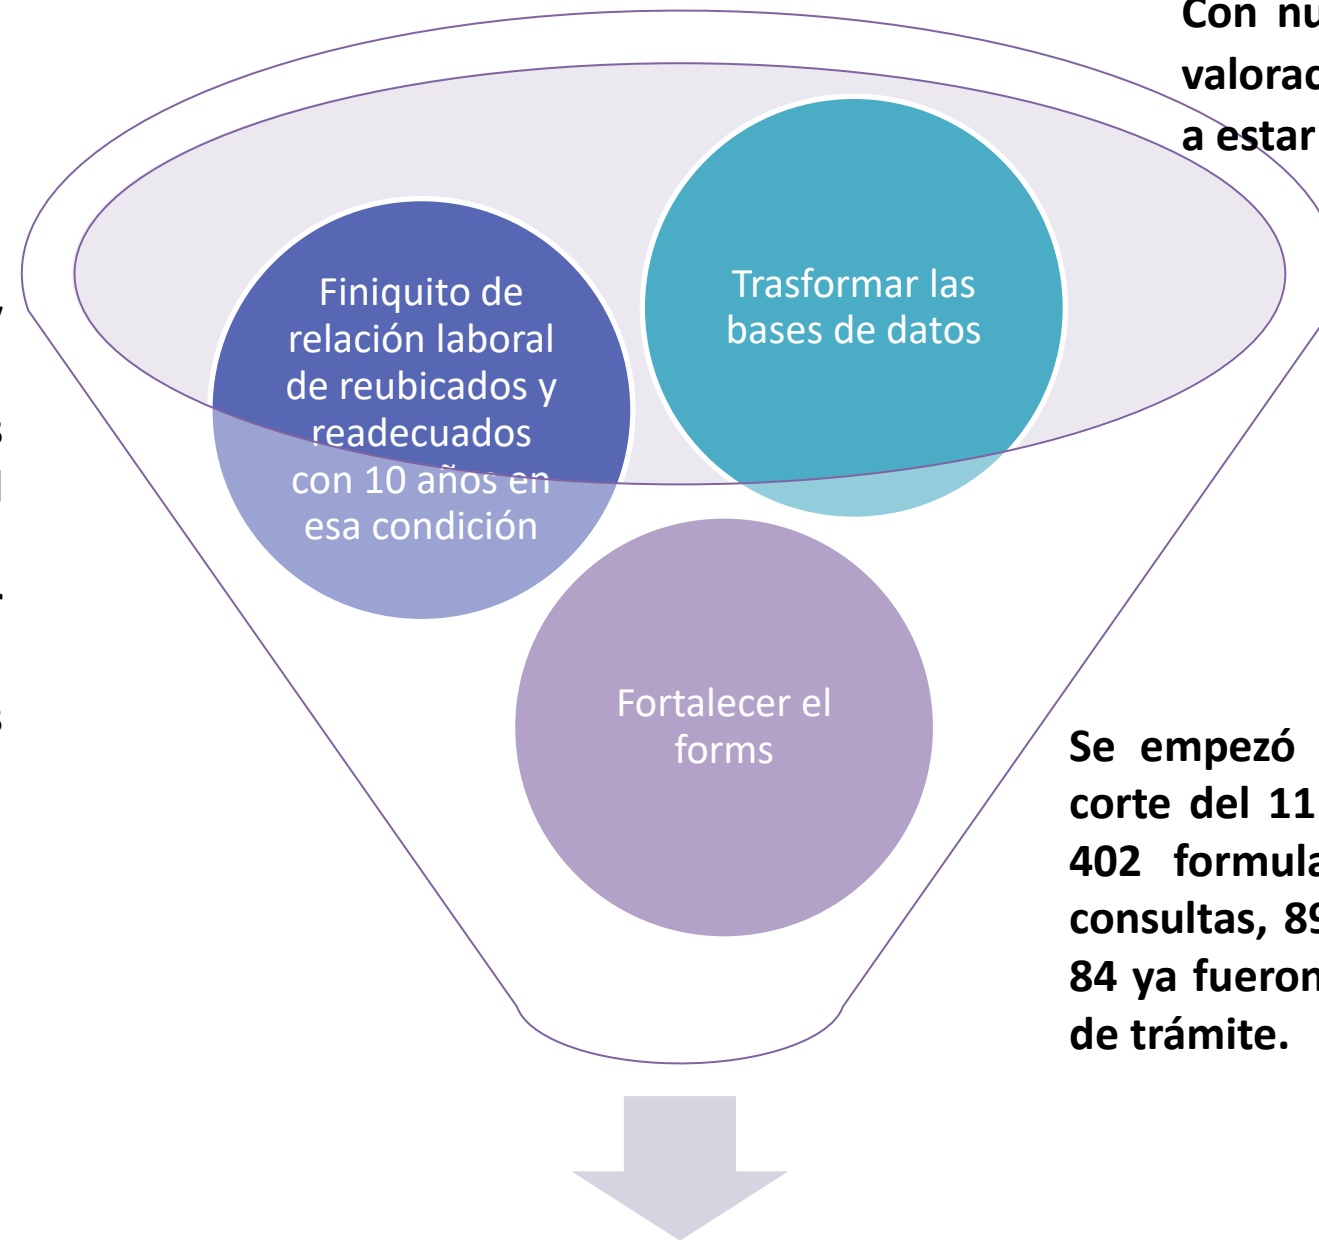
Con nu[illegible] valorac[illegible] a estar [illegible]

Finiquito de relación laboral de reubicados y readecuados con 10 años en esa condición

Trasformar las bases de datos

Fortalecer el forms

Se empezó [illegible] corte del 11 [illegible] 402 formula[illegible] consultas, 89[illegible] 84 ya fueron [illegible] de trámite.